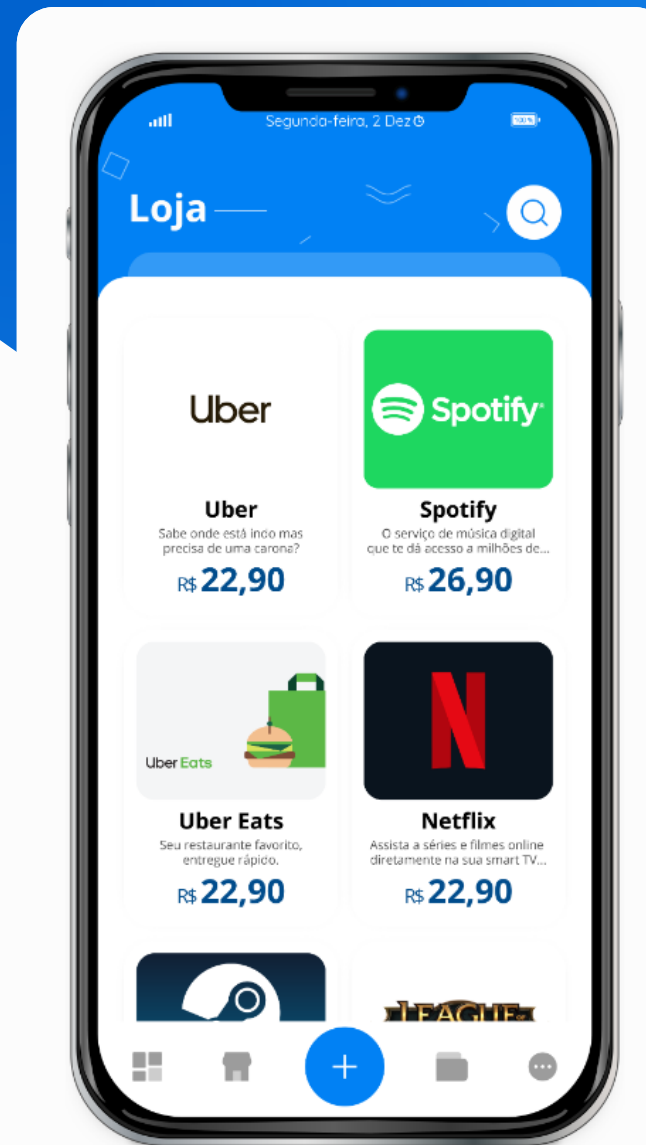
Segunda-feira, 2 Dez

100%

Loja

Uber

Uber
Sabe onde está indo mas precisa de uma carona?
R$ 22,90

Spotify

Spotify
O serviço de música digital que te dá acesso a milhões de...
R$ 26,90

Uber Eats

Uber Eats
Seu restaurante favorito, entregue rápido.
R$ 22,90

N

Netflix
Assista a séries e filmes online diretamente na sua smart TV...
R$ 22,90

LEAGUE

+